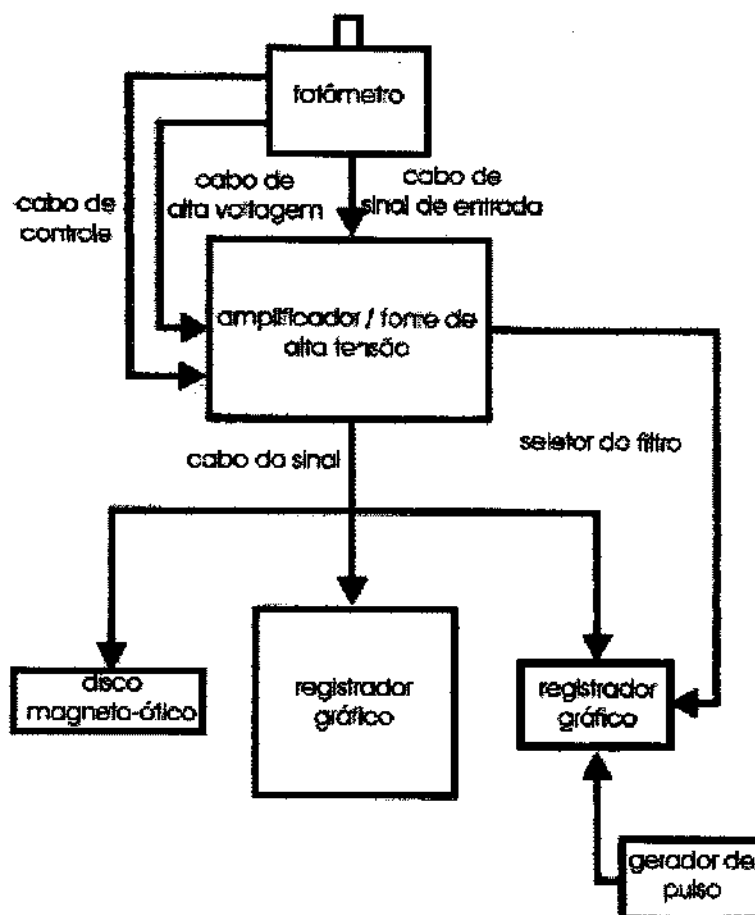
fotômetro

cabo de controle

cabo de alta voltagem

cabo de sinal de entrada

amplificador / fonte de alta tensão

seletor do filtro

cabo do sinal

disco magneto-ótico

registrador gráfico

registrador gráfico

gerador de pulso